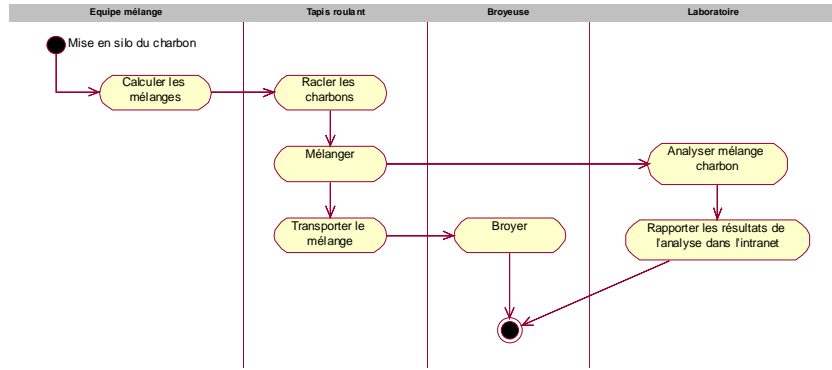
| Equipe mélange | Tapis roulant | Broyeuse | Laboratoire |
|---|---|---|---|

Mise en silo du charbon

Calculer les mélanges

Racler les charbons

Mélanger

Analyser mélange charbon

Transporter le mélange

Broyer

Rapporter les résultats de l'analyse dans l'intranet